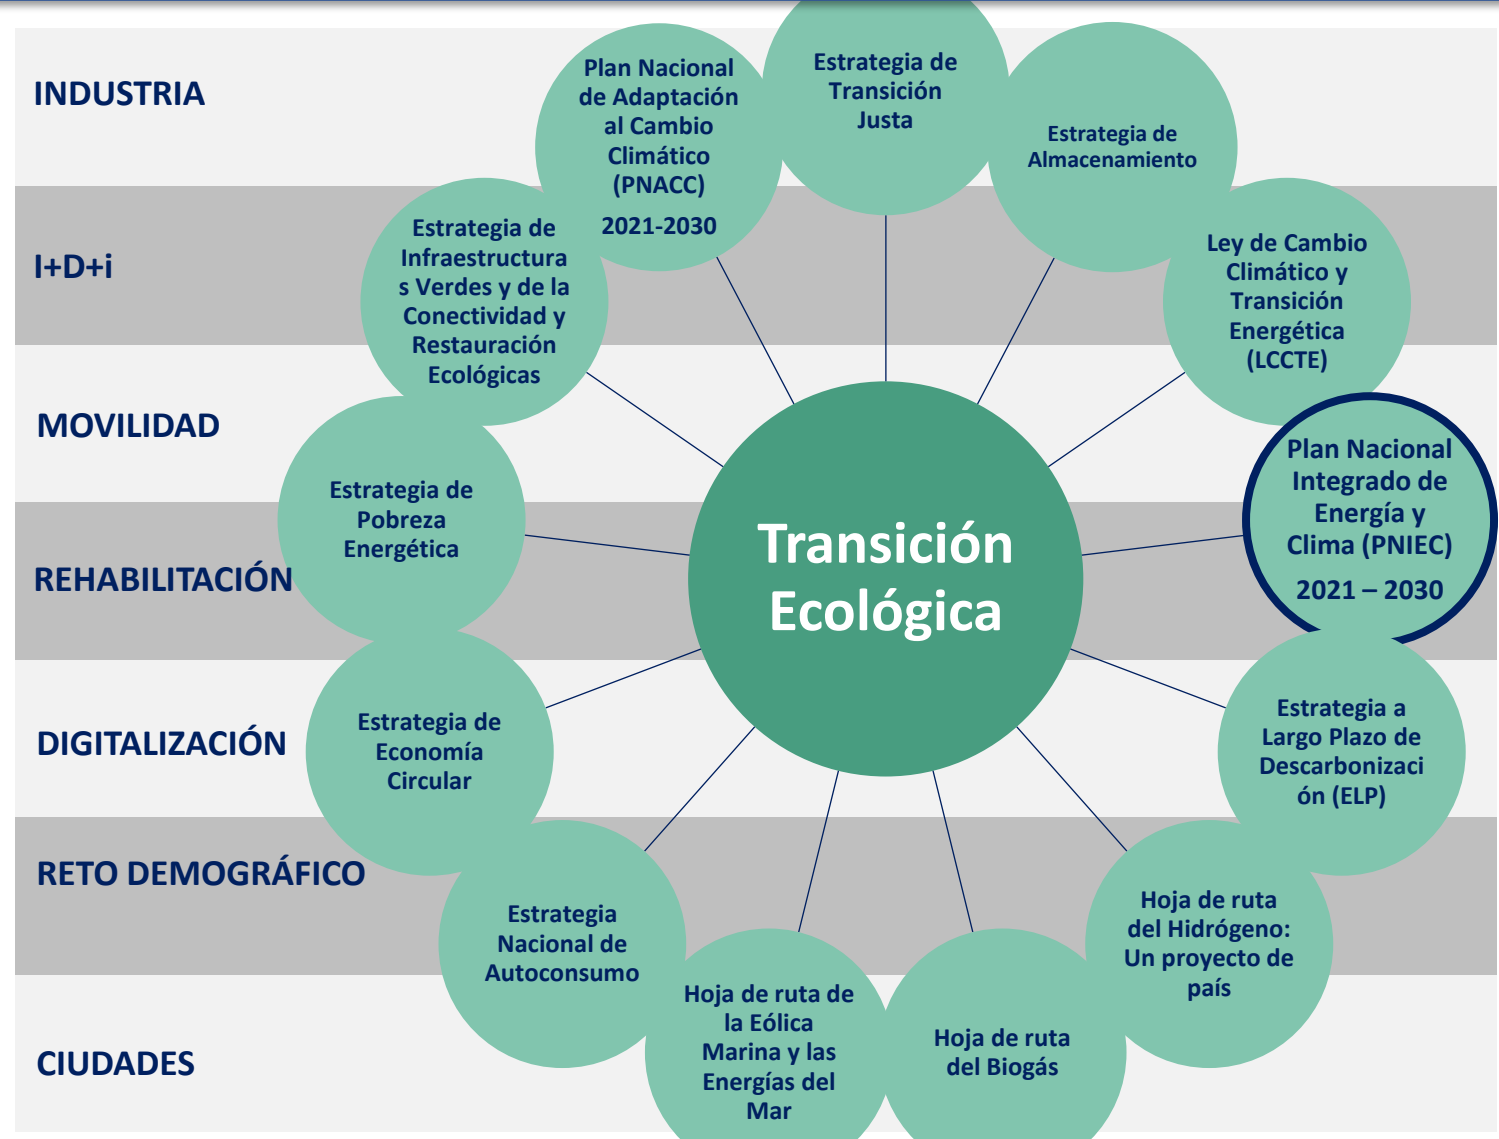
INDUSTRIA

I+D+i

MOVILIDAD

REHABILITACIÓN

DIGITALIZACIÓN

RETO DEMOGRÁFICO

CIUDADES

Transición Ecológica

Estrategia de Transición Justa

Estrategia de Almacenamiento

Ley de Cambio Climático y Transición Energética (LCCTE)

Plan Nacional Integrado de Energía y Clima (PNIEC)

2021 – 2030

Estrategia a Largo Plazo de Descarbonización (ELP)

Hoja de ruta del Hidrógeno: Un proyecto de país

Hoja de ruta del Biogás

Hoja de ruta de la Eólica Marina y las Energías del Mar

Estrategia Nacional de Autoconsumo

Estrategia de Economía Circular

Estrategia de Pobreza Energética

Estrategia de Infraestructuras Verdes y de la Conectividad y Restauración Ecológicas

Plan Nacional de Adaptación al Cambio Climático (PNACC)

2021-2030